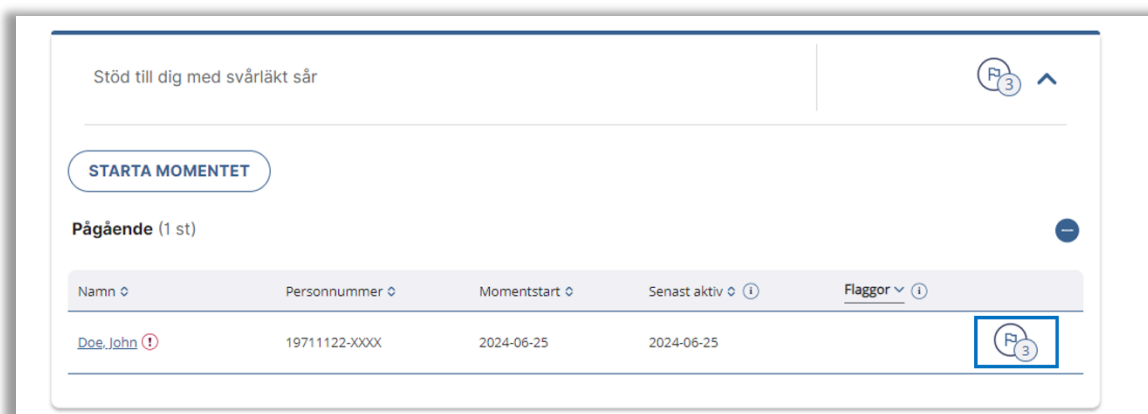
Stöd till dig med svårläkt sår

3

STARTA MOMENTET

Pågående (1 st)

| Namn | Personnummer | Momentstart | Senast aktiv | Flaggor | |
|---|---|---|---|---|---|
| Doe, John | 19711122-XXXX | 2024-06-25 | 2024-06-25 | | 3 |